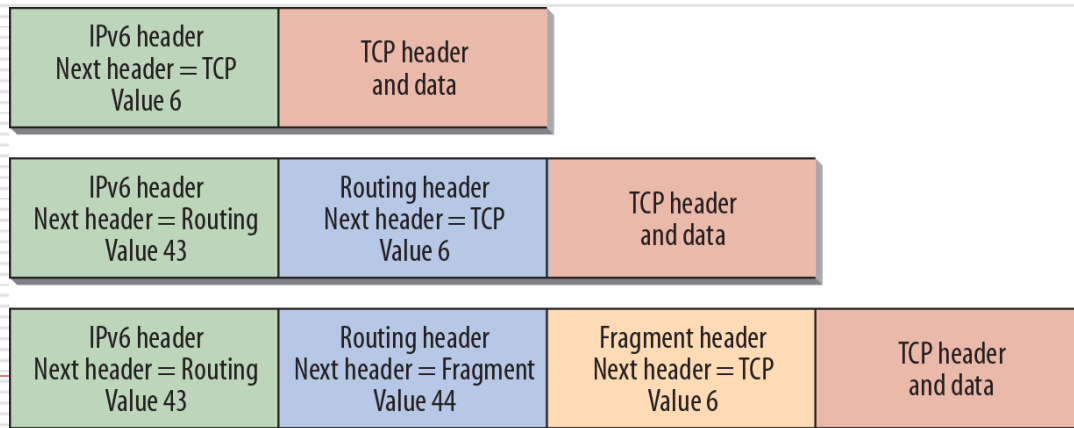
IPv6 header
Next header = TCP
Value 6

TCP header
and data

IPv6 header
Next header = Routing
Value 43

Routing header
Next header = TCP
Value 6

TCP header
and data

IPv6 header
Next header = Routing
Value 43

Routing header
Next header = Fragment
Value 44

Fragment header
Next header = TCP
Value 6

TCP header
and data